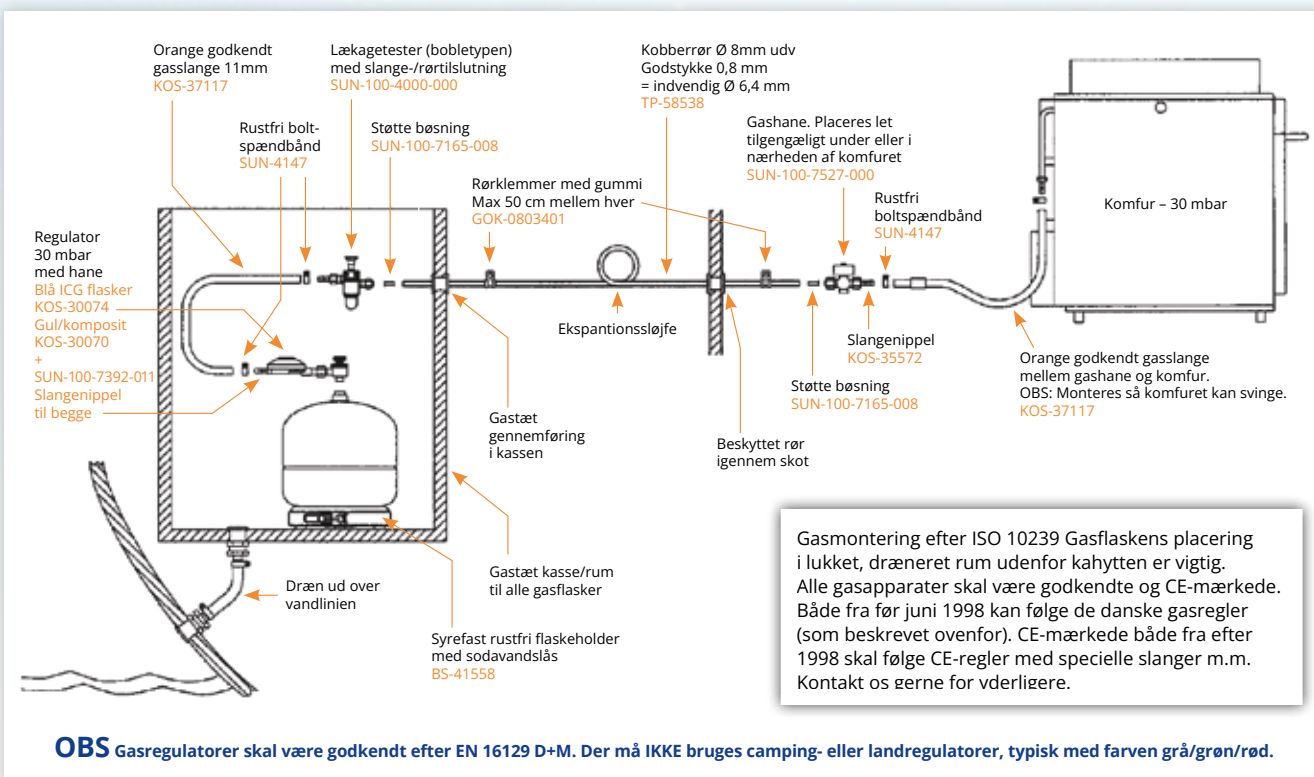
Orange godkendt gasslange 11mm
KOS-37117

Lækagetester (bobletypen) med slange-/rørtilslutning
SUN-100-4000-000

Kobberrør Ø 8mm udv
Godstykke 0,8 mm
= indvendig Ø 6,4 mm
TP-58538

Rustfri boltspændbånd
SUN-4147

Støtte bøsning
SUN-100-7165-008

Gashane. Placeres let tilgengæligt under eller i nærheden af komfuret
SUN-100-7527-000

Rørklemmer med gummi
Max 50 cm mellem hver
GOK-0803401

Rustfri boltspændbånd
SUN-4147

Komfur – 30 mbar

Regulator
30 mbar
med hane
Blå ICG flasker
KOS-30074
Gul/komposit
KOS-30070
+
SUN-100-7392-011
Slangenippel
til begge

Ekspantionssløjfe

Slangenippel
KOS-35572

Orange godkendt gasslange mellem gashane og komfur.
OBS: Monteres så komfuret kan svinge.
KOS-37117

Støtte bøsning
SUN-100-7165-008

Gastæt gennemføring i kassen

Beskyttet rør igennem skot

Gastæt kasse/rum til alle gasflasker

Dræn ud over vandlinien

Syrefast rustfri flaskeholder med sodavandslås
BS-41558

Gasmontering efter ISO 10239 Gasflaskens placering i lukket, dræneret rum udenfor kahytten er vigtig. Alle gasapparater skal være godkendte og CE-mærkede. Både fra før juni 1998 kan følge de danske gasregler (som beskrevet ovenfor). CE-mærkede både fra efter 1998 skal følge CE-regler med specielle slanger m.m. Kontakt os gerne for yderligere.

OBS Gasregulatorer skal være godkendt efter EN 16129 D+M. Der må IKKE bruges camping- eller landregulatorer, typisk med farven grå/grøn/rød.